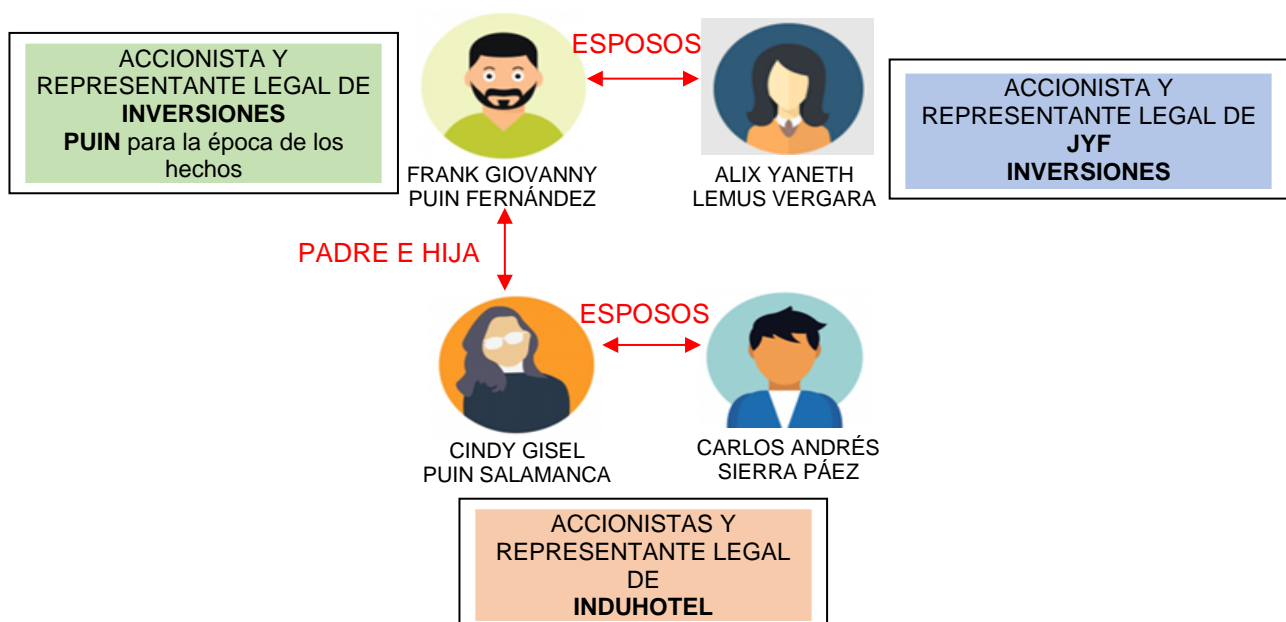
ACCIONISTA Y REPRESENTANTE LEGAL DE **INVERSIONES PUIN** para la época de los hechos

ESPOSOS

FRANK GIOVANNY PUIN FERNÁNDEZ

ALIX YANETH LEMUS VERGARA

ACCIONISTA Y REPRESENTANTE LEGAL DE **JYF INVERSIONES**

PADRE E HIJA

ESPOSOS

CINDY GISEL PUIN SALAMANCA

CARLOS ANDRÉS SIERRA PÁEZ

ACCIONISTAS Y REPRESENTANTE LEGAL DE **INDUHOTEL**